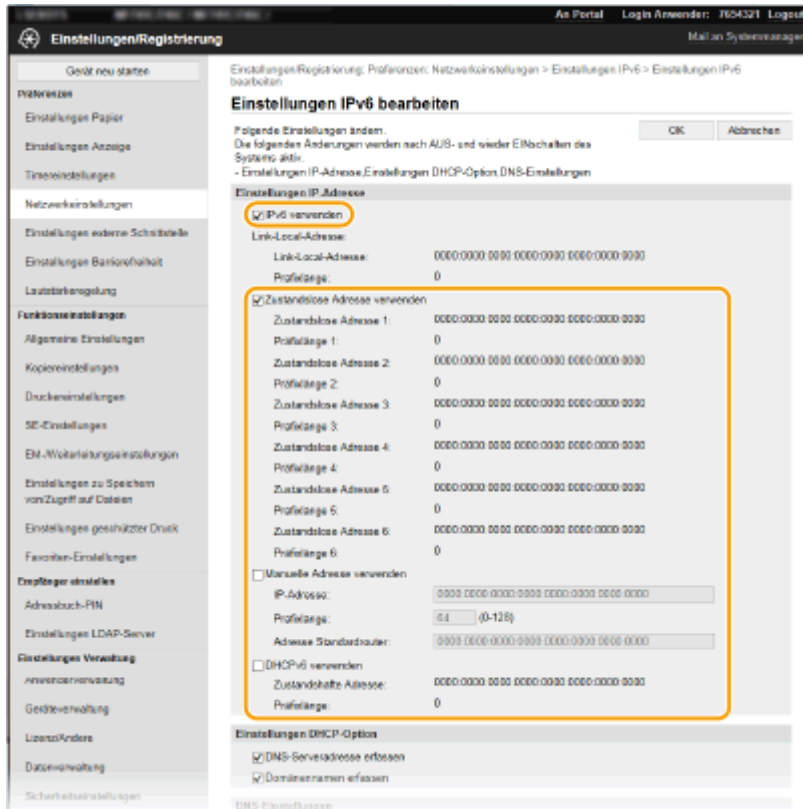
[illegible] An Portal Login Anwender: 7654321 Logout

Einstellungen/Registrierung

Mail an Systemmanager

Gerät neu starten

Präferenzen

Einstellungen Papier

Einstellungen Anzeige

Timereinstellungen

Netzwerkeinstellungen

Einstellungen externe Schnittstelle

Einstellungen Barrierefreiheit

Lautstärkeregelung

Funktionseinstellungen

Allgemeine Einstellungen

Kopiereinstellungen

Druckereinstellungen

SE-Einstellungen

EM-/Weiterleitungseinstellungen

Einstellungen zu Speichern von/Zugriff auf Dateien

Einstellungen geschützter Druck

Favoriten-Einstellungen

Empfänger einstellen

Adressbuch-PIN

Einstellungen LDAP-Server

Einstellungen Verwaltung

Anwenderverwaltung

Geräteverwaltung

Lizenz/Andere

Datenverwaltung

Sicherheitseinstellungen

Einstellungen/Registrierung: Präferenzen: Netzwerkeinstellungen > Einstellungen IPv6 > Einstellungen IPv6 bearbeiten

Einstellungen IPv6 bearbeiten

Folgende Einstellungen ändern.
Die folgenden Änderungen werden nach AUS- und wieder EINschalten des Systems aktiv.
- Einstellungen IP-Adresse,Einstellungen DHCP-Option,DNS-Einstellungen

OK

Abbrechen

Einstellungen IP-Adresse

IPv6 verwenden

Link-Local-Adresse:

Link-Local-Adresse: 0000:0000:0000:0000:0000:0000:0000:0000

Präfixlänge: 0

Zustandslose Adresse verwenden

| | |
|---|---|
| Zustandslose Adresse 1: | 0000:0000:0000:0000:0000:0000:0000:0000 |
| Präfixlänge 1: | 0 |
| Zustandslose Adresse 2: | 0000:0000:0000:0000:0000:0000:0000:0000 |
| Präfixlänge 2: | 0 |
| Zustandslose Adresse 3: | 0000:0000:0000:0000:0000:0000:0000:0000 |
| Präfixlänge 3: | 0 |
| Zustandslose Adresse 4: | 0000:0000:0000:0000:0000:0000:0000:0000 |
| Präfixlänge 4: | 0 |
| Zustandslose Adresse 5: | 0000:0000:0000:0000:0000:0000:0000:0000 |
| Präfixlänge 5: | 0 |
| Zustandslose Adresse 6: | 0000:0000:0000:0000:0000:0000:0000:0000 |
| Präfixlänge 6: | 0 |

Manuelle Adresse verwenden

IP-Adresse: 0000:0000:0000:0000:0000:0000:0000:0000

Präfixlänge: 64 (0-128)

Adresse Standardrouter: 0000:0000:0000:0000:0000:0000:0000:0000

DHCPv6 verwenden

Zustandshafte Adresse: 0000:0000:0000:0000:0000:0000:0000:0000

Präfixlänge: 0

Einstellungen DHCP-Option

DNS-Serveradresse erfassen

Domänennamen erfassen

DNS-Einstellungen